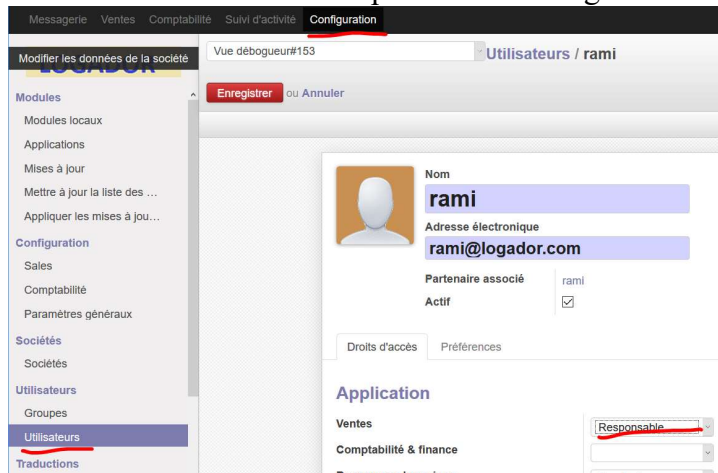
Messagerie Ventes Comptabilité Suivi d'activité Configuration

Modifier les données de la société
LOGADOR

Modules
Modules locaux
Applications
Mises à jour
Mettre à jour la liste des ...
Appliquer les mises à jou...
Configuration
Sales
Comptabilité
Paramètres généraux
Sociétés
Sociétés
Utilisateurs
Groupes
Utilisateurs
Traductions

Vue débogueur#153
Utilisateurs / rami
Enregistrer ou Annuler

Nom
rami
Adresse électronique
rami@logador.com
Partenaire associé rami
Actif ☑

Droits d'accès Préférences

Application
Ventes Responsable
Comptabilité & finance
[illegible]